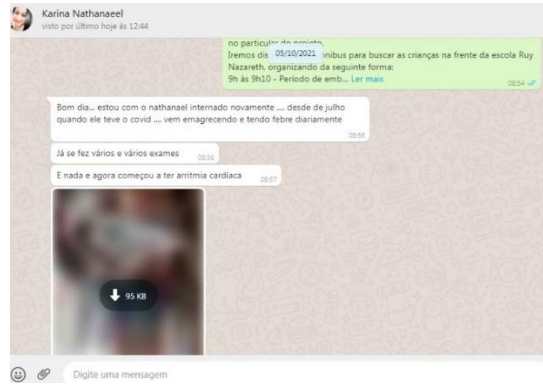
Karina Nathanaeel
visto por último hoje às 12:44

no particular do projeto.
Iremos dia 05/10/2021 ônibus para buscar as crianças na frente da escola Ruy Nazareth, organizando da seguinte forma:
9h às 9h10 - Período de emb... Ler mais
08:54

Bom dia... estou com o nathanael internado novamente .... desde de julho quando ele teve o covid ... vem emagrecendo e tendo febre diariamente
08:56

Já se fez vários e vários exames 08:56

E nada e agora começou a ter arritmia cardíaca 08:57

95 KB

Digite uma mensagem